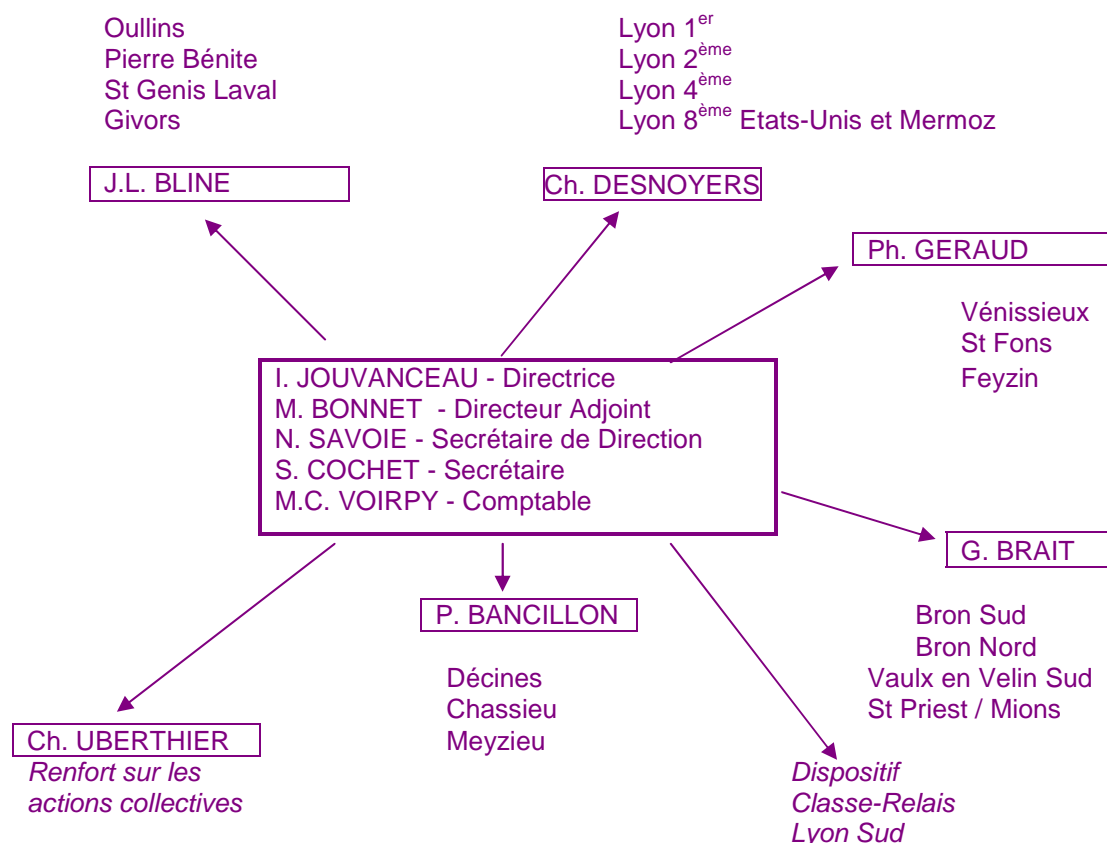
Oullins
Pierre Bénite
St Genis Laval
Givors

Lyon 1$^{er}$
Lyon 2$^{ème}$
Lyon 4$^{ème}$
Lyon 8$^{ème}$ Etats-Unis et Mermoz

J.L. BLINE

Ch. DESNOYERS

Ph. GERAUD

Vénissieux
St Fons
Feyzin

I. JOUVANCEAU - Directrice
M. BONNET - Directeur Adjoint
N. SAVOIE - Secrétaire de Direction
S. COCHET - Secrétaire
M.C. VOIRPY - Comptable

G. BRAIT

Bron Sud
Bron Nord
Vaulx en Velin Sud
St Priest / Mions

P. BANCILLON

Décines
Chassieu
Meyzieu

Ch. UBERTHIER
*Renfort sur les actions collectives*

*Dispositif Classe-Relais Lyon Sud*